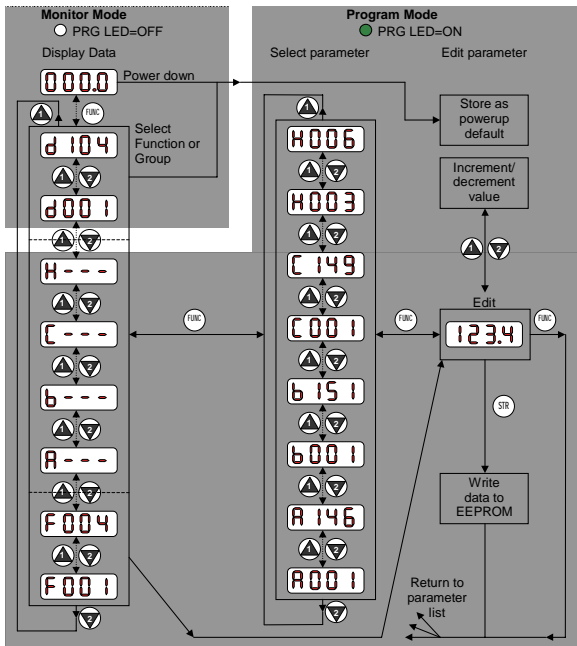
Monitor Mode
PRG LED=OFF
Display Data

Program Mode
PRG LED=ON
Select parameter
Edit parameter

000.0
Power down
FUNC
Store as powerup default
d 104
Select Function or Group
Increment/ decrement value
d001
H006
H003
C149
C001
b151
b001
A146
A001
H - - -
C - - -
b - - -
A - - -
F004
F001
FUNC
FUNC
Edit
123.4
FUNC
STR
Write data to EEPROM
Return to parameter list
1
2